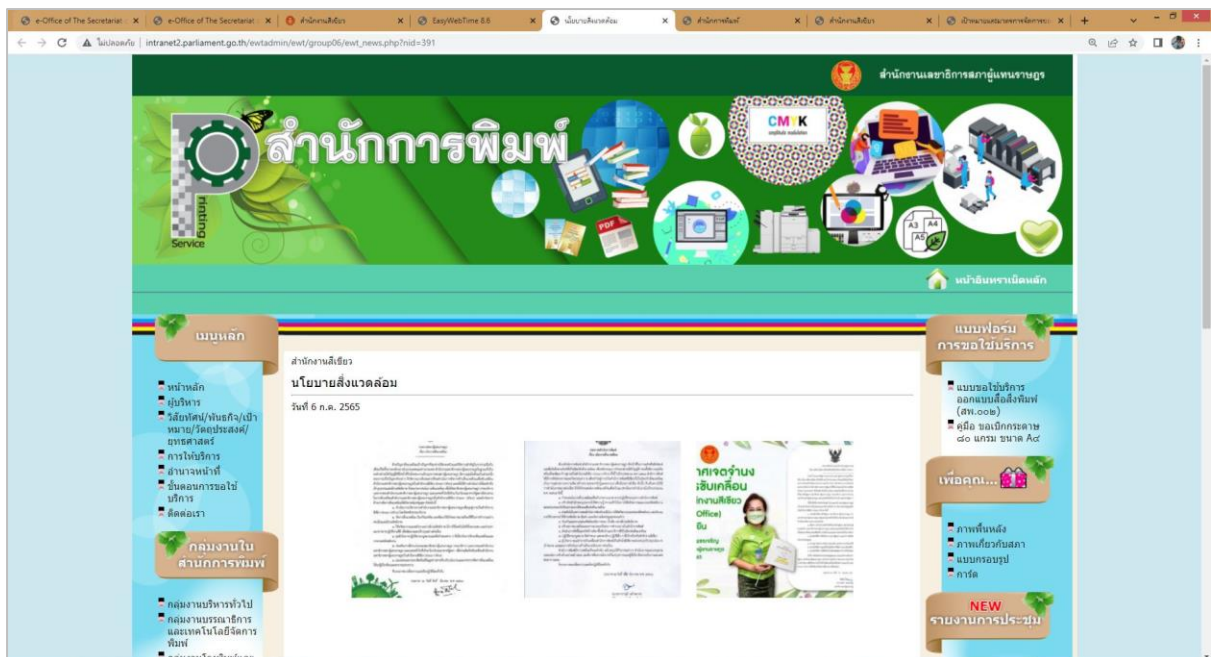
e-Office of The Secretariat × | e-Office of The Secretariat × | สำนักงานสีเขียว × | EasyWebTime 8.6 × | นโยบายสิ่งแวดล้อม × | สำนักการพิมพ์ × | สำนักงานสีเขียว × | เป้าหมายและแนวทางการจัดการ × | +

ไม่ปลอดภัย | intranet2.parliament.go.th/ewtadmin/ewt/group06/ewt_news.php?nid=391

สำนักงานเลขาธิการสภาผู้แทนราษฎร

สำนักการพิมพ์

Printing Service

CMYK

A3 A4 A5

PDF

หน้าอินทราเน็ตหลัก

เมนูหลัก

หน้าหลัก
ผู้บริหาร
วิสัยทัศน์/พันธกิจ/เป้าหมาย/วัตถุประสงค์/ยุทธศาสตร์
การให้บริการ
อำนาจหน้าที่
ขั้นตอนการขอใช้บริการ
ติดต่อเรา

กลุ่มงานในสำนักการพิมพ์

กลุ่มงานบริหารทั่วไป
กลุ่มงานบรรณาธิการและเทคโนโลยีจัดการพิมพ์

สำนักงานสีเขียว

นโยบายสิ่งแวดล้อม

วันที่ 6 ก.ค. 2565

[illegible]

เจตจำนง
ขับเคลื่อน
งานสีเขียว
Office)

แบบฟอร์มการขอใช้บริการ

แบบขอใช้บริการออกแบบสื่อสิ่งพิมพ์ (สพ.๐๐๒)
คู่มือ ขอเบิกกระดาษ ๘๐ แกรม ขนาด A๔

เพื่อคุณ...

ภาพพื้นหลัง
ภาพเกี่ยวกับสภา
แบบกรอบรูป
การ์ด

NEW
รายงานการประชุม